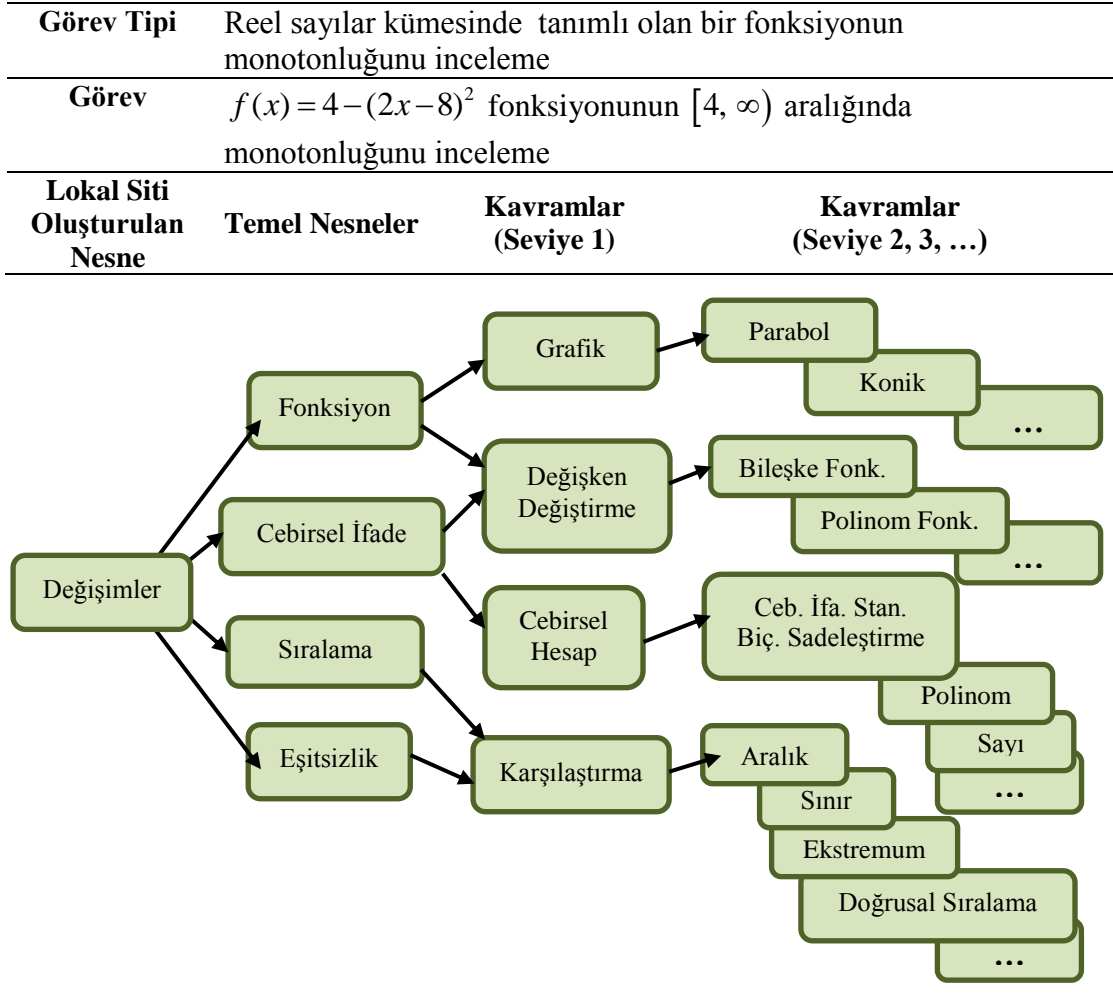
| Görev Tipi | Reel sayılar kümesinde tanımlı olan bir fonksiyonun monotonluğunu inceleme |
|---|---|
| Görev | $f(x)=4-(2x-8)^2$ fonksiyonunun $[4, \infty)$ aralığında monotonluğunu inceleme |

| Lokal Siti Oluşturulan Nesne | Temel Nesneler | Kavramlar (Seviye 1) | Kavramlar (Seviye 2, 3, …) |
|---|---|---|---|

Değişimler

Fonksiyon

Cebirsel İfade

Sıralama

Eşitsizlik

Grafik

Değişken Değiştirme

Cebirsel Hesap

Karşılaştırma

Parabol

Konik

…

Bileşke Fonk.

Polinom Fonk.

…

Ceb. İfa. Stan. Biç. Sadeleştirme

Polinom

Sayı

…

Aralık

Sınır

Ekstremum

Doğrusal Sıralama

…